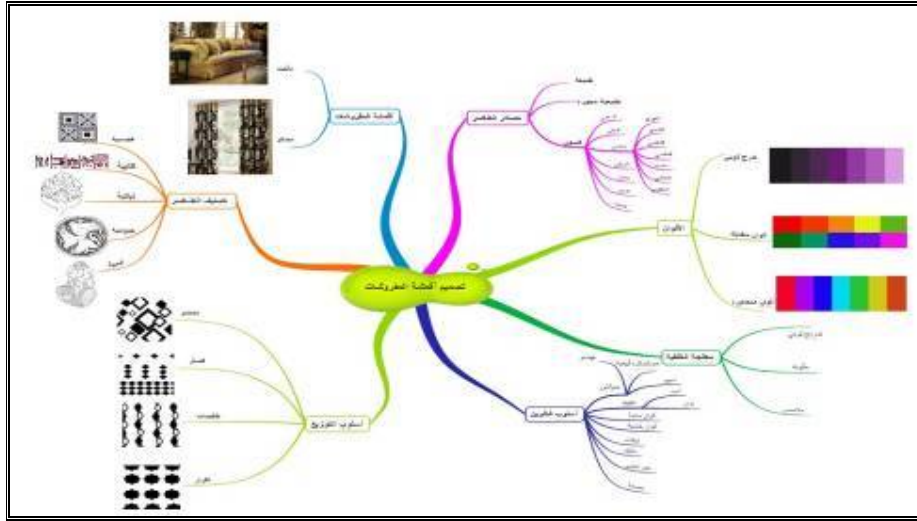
تصميم أقمشة المفروشات

أقمشة المفروشات

مصادر العناصر

الألوان

تصنيف العناصر

أسلوب التوزيع

أسلوب التلوين

معالجة الخلفية

طبيعة

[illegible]

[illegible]

تدرج لوني

ألوان متقابلة

ألوان متعددة

هندسية

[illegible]

نباتية

حيوانية

آدمية

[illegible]

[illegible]

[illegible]

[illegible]